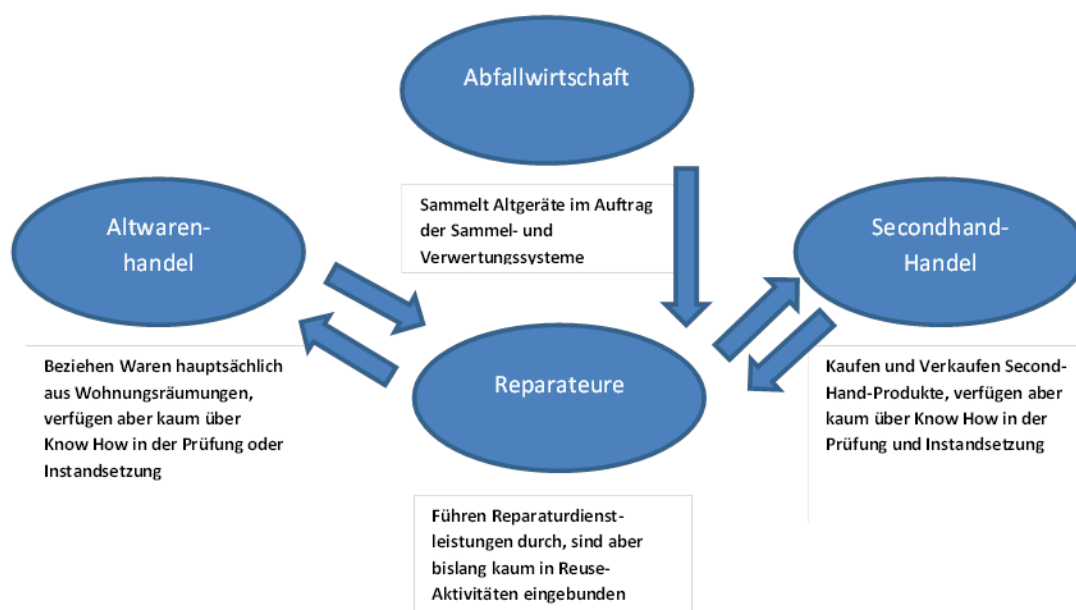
Abfallwirtschaft

Sammelt Altgeräte im Auftrag der Sammel- und Verwertungssysteme

Altwarenhandel

Secondhand-Handel

Reparateure

Beziehen Waren hauptsächlich aus Wohnungsräumungen, verfügen aber kaum über Know How in der Prüfung oder Instandsetzung

Kaufen und Verkaufen Second-Hand-Produkte, verfügen aber kaum über Know How in der Prüfung und Instandsetzung

Führen Reparaturdienstleistungen durch, sind aber bislang kaum in Reuse-Aktivitäten eingebunden